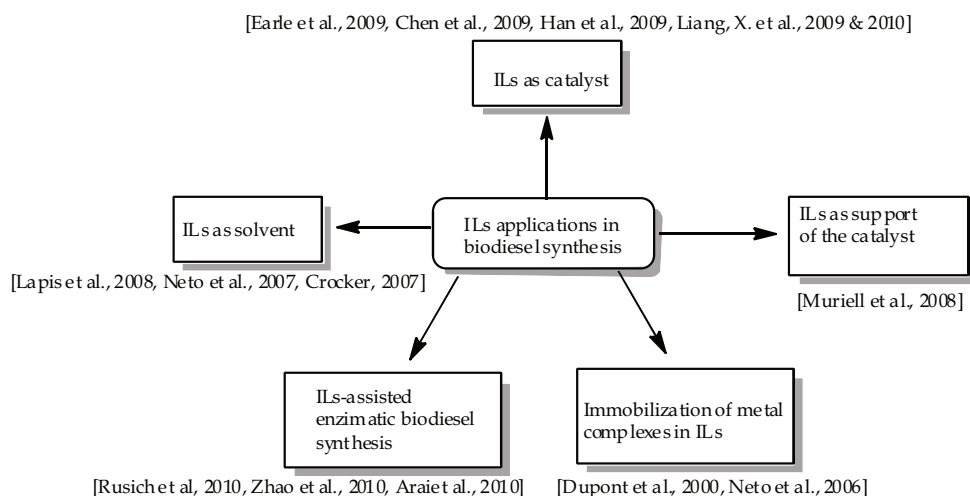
[Earle et al., 2009, Chen et al., 2009, Han et al., 2009, Liang, X. et al., 2009 & 2010]

ILs as catalyst

ILs as solvent

ILs applications in biodiesel synthesis

ILs as support of the catalyst

[Lapis et al., 2008, Neto et al., 2007, Crocker, 2007]

[Muriell et al., 2008]

ILs-assisted enzimatic biodiesel synthesis

Immobilization of metal complexes in ILs

[Rusich et al, 2010, Zhao et al., 2010, Arai et al., 2010]

[Dupont et al., 2000, Neto et al., 2006]